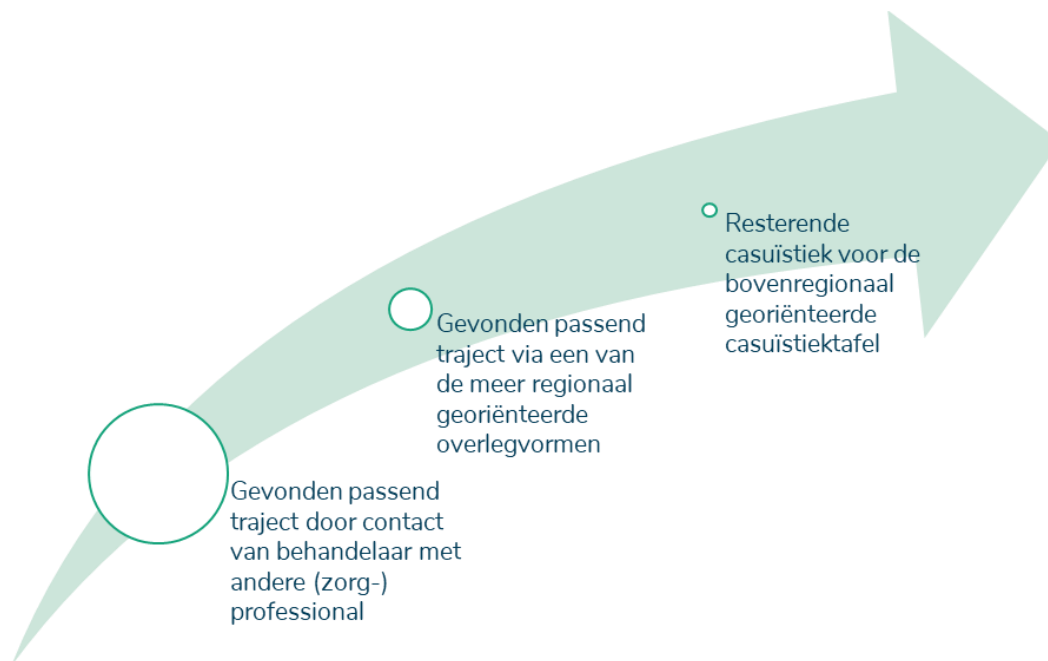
Gevonden passend traject door contact van behandelaar met andere (zorg-) professional

Gevonden passend traject via een van de meer regionaal georiënteerde overlegvormen

Resterende casuïstiek voor de bovenregionaal georiënteerde casuïstiektafel